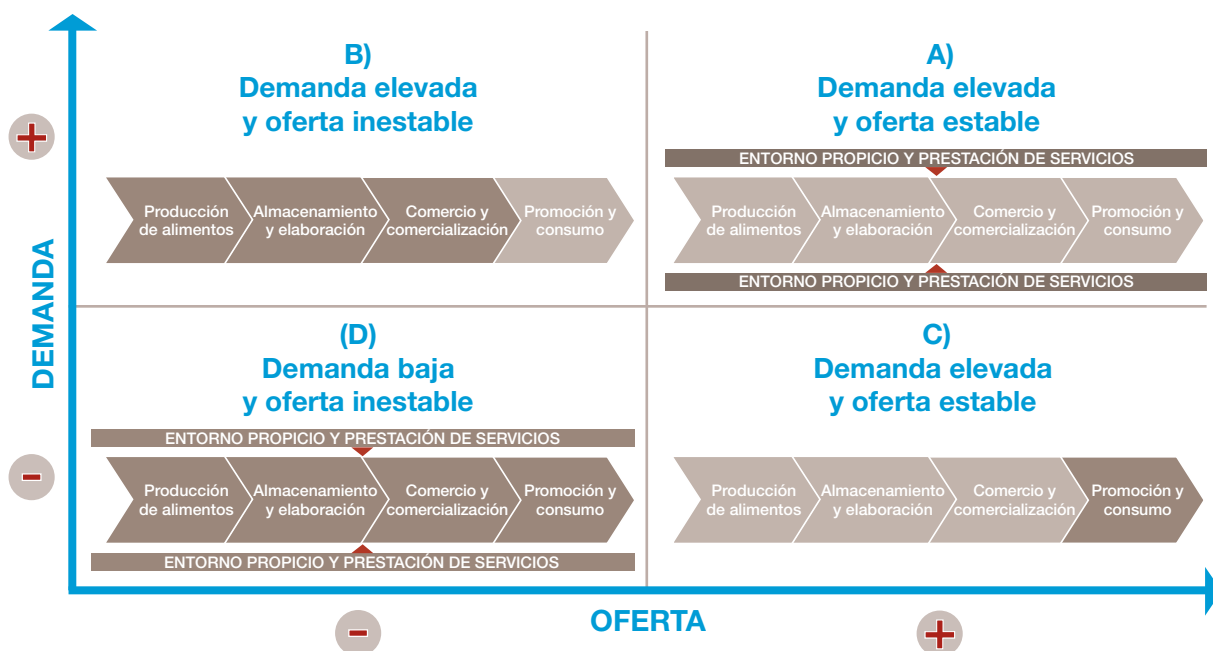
DEMANDA

+

B)
Demanda elevada
y oferta inestable

Producción de alimentos
Almacenamiento y elaboración
Comercio y comercialización
Promoción y consumo

A)
Demanda elevada
y oferta estable

ENTORNO PROPICIO Y PRESTACIÓN DE SERVICIOS

Producción de alimentos
Almacenamiento y elaboración
Comercio y comercialización
Promoción y consumo

ENTORNO PROPICIO Y PRESTACIÓN DE SERVICIOS

-

(D)
Demanda baja
y oferta inestable

ENTORNO PROPICIO Y PRESTACIÓN DE SERVICIOS

Producción de alimentos
Almacenamiento y elaboración
Comercio y comercialización
Promoción y consumo

ENTORNO PROPICIO Y PRESTACIÓN DE SERVICIOS

C)
Demanda elevada
y oferta estable

Producción de alimentos
Almacenamiento y elaboración
Comercio y comercialización
Promoción y consumo

-

OFERTA

+